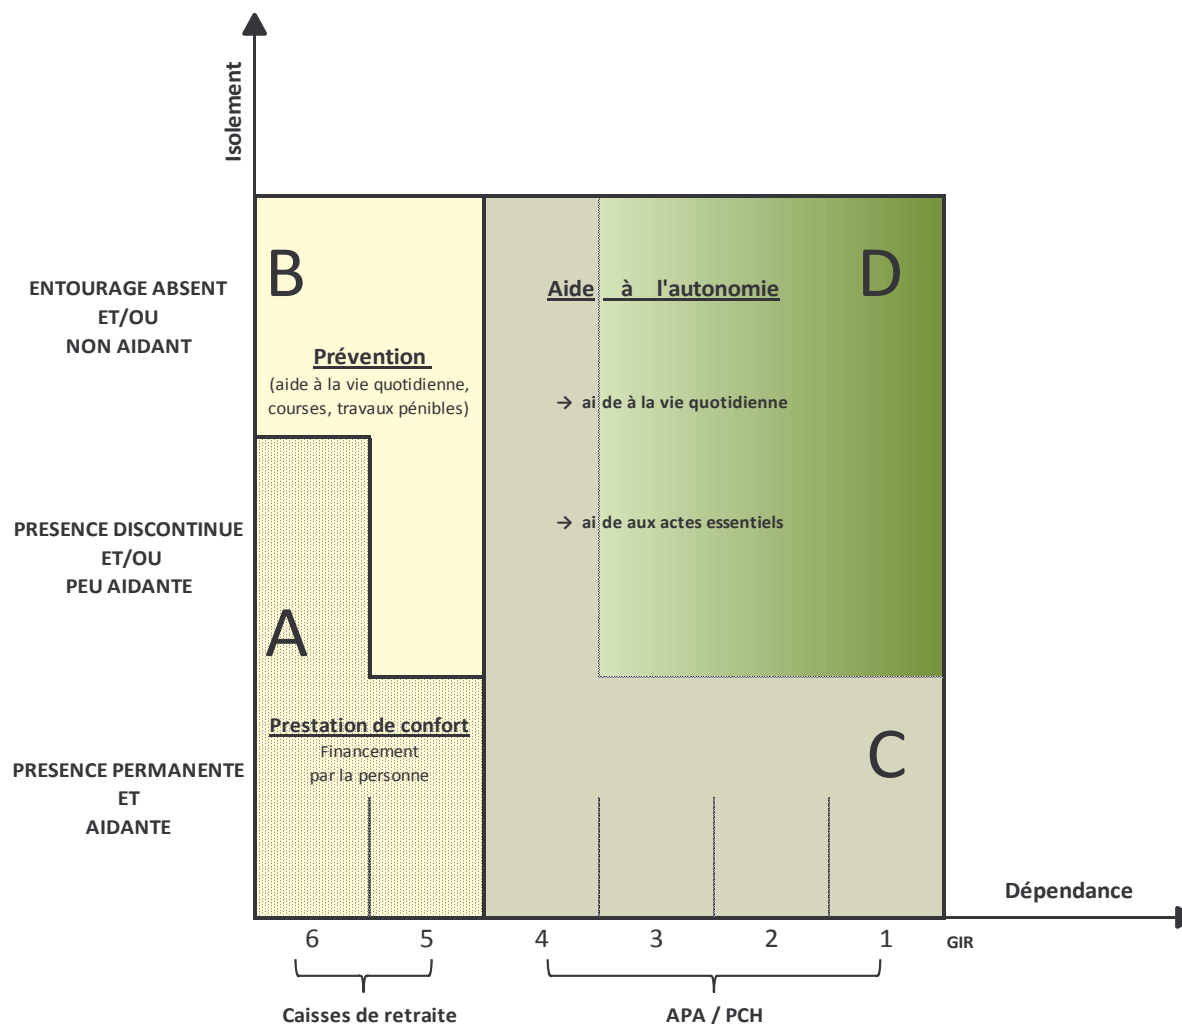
Isolement

ENTOURAGE ABSENT ET/OU NON AIDANT

PRESENCE DISCONTINUE ET/OU PEU AIDANTE

PRESENCE PERMANENTE ET AIDANTE

B

Prévention
(aide à la vie quotidienne, courses, travaux pénibles)

A

Prestation de confort
Financement par la personne

Aide à l'autonomie

D

→ aide à la vie quotidienne

→ aide aux actes essentiels

C

Dépendance

6 5 4 3 2 1 GIR

Caisses de retraite

APA / PCH